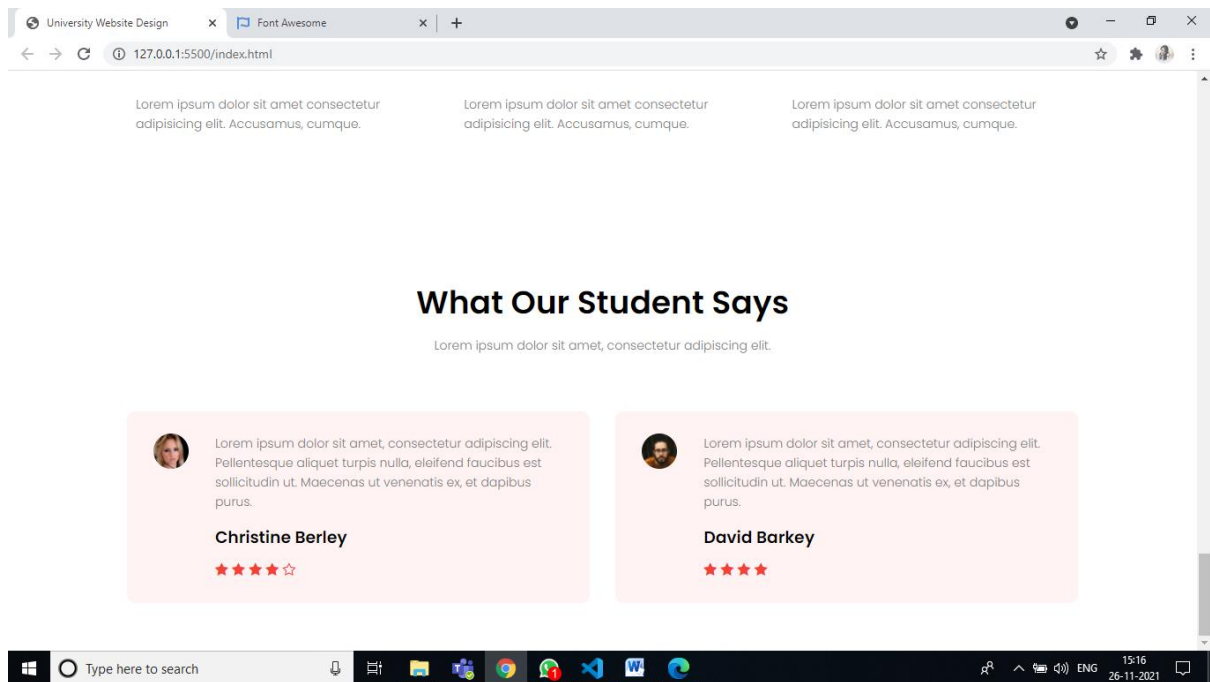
University Website Design
Font Awesome
127.0.0.1:5500/index.html

Lorem ipsum dolor sit amet consectetur adipisicing elit. Accusamus, cumque.

Lorem ipsum dolor sit amet consectetur adipisicing elit. Accusamus, cumque.

Lorem ipsum dolor sit amet consectetur adipisicing elit. Accusamus, cumque.

What Our Student Says

Lorem ipsum dolor sit amet, consectetur adipiscing elit.

Lorem ipsum dolor sit amet, consectetur adipiscing elit. Pellentesque aliquet turpis nulla, eleifend faucibus est sollicitudin ut. Maecenas ut venenatis ex, et dapibus purus.

Christine Berley

Lorem ipsum dolor sit amet, consectetur adipiscing elit. Pellentesque aliquet turpis nulla, eleifend faucibus est sollicitudin ut. Maecenas ut venenatis ex, et dapibus purus.

David Barkey

Type here to search
ENG
15:16
26-11-2021